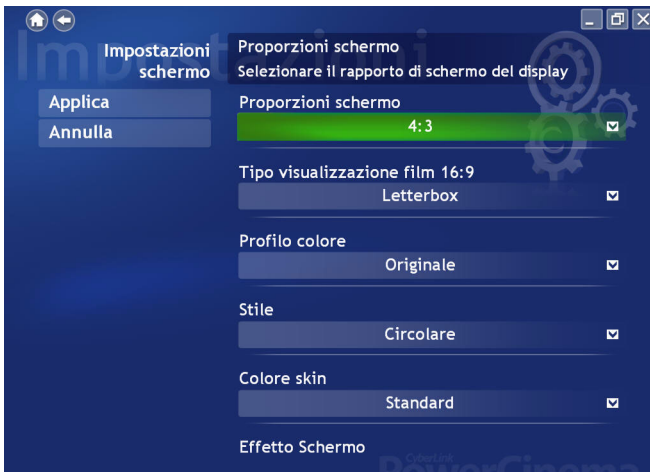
Impostazioni

Impostazioni schermo

Applica

Annulla

Proporzioni schermo

Selezionare il rapporto di schermo del display

Proporzioni schermo

4:3

Tipo visualizzazione film 16:9

Letterbox

Profilo colore

Originale

Stile

Circolare

Colore skin

Standard

Effetto Schermo

CyberLink PowerCinema